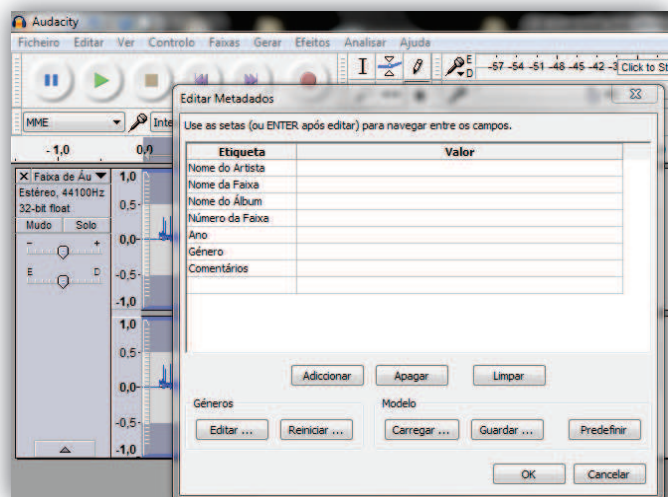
Audacity

Ficheiro Editar Ver Controlo Faixas Gerar Efeitos Analisar Ajuda

-57 -54 -51 -48 -45 -42 -3 Click to St

MME Inte

-1,0 0,0

Editar Metadados

Use as setas (ou ENTER após editar) para navegar entre os campos.

| Etiqueta | Valor |
|---|---|
| Nome do Artista | |
| Nome da Faixa | |
| Nome do Álbum | |
| Número da Faixa | |
| Ano | |
| Género | |
| Comentários | |

Adicionar Apagar Limpar

Géneros
Editar ... Reiniciar ...

Modelo
Carregar ... Guardar ... Predefinir

OK Cancelar

Faixa de Áu
Estéreo, 44100Hz
32-bit float
Mudo Solo
E D

1,0
0,5-
0,0-
-0,5-
-1,0
1,0
0,5-
0,0-
-0,5-
-1,0